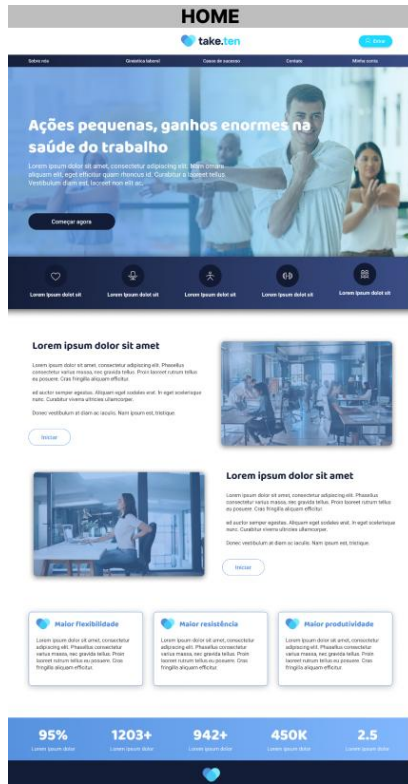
HOME

take.ten

Entrar

Sobre nós

Ginástica laboral

Casos de sucesso

Contato

Minha conta

Ações pequenas, ganhos enormes na saúde do trabalho

Lorem ipsum dolor sit amet, consectetur adipiscing elit. Nam ornare aliquam elit, eget efficitur quam rhoncus id. Curabitur a laoreet tellus. Vestibulum diam est, laoreet non elit ac.

Começar agora

Lorem Ipsum dolot sit

Lorem Ipsum dolot sit

Lorem Ipsum dolot sit

Lorem Ipsum dolot sit

Lorem Ipsum dolot sit

Lorem ipsum dolor sit amet

Lorem ipsum dolor sit amet, consectetur adipiscing elit. Phasellus consectetur varius massa, nec gravida tellus. Proin laoreet rutrum tellus eu posuere. Cras fringilla aliquam efficitur.

ed auctor semper egestas. Aliquam eget sodales erat. In eget scelerisque nunc. Curabitur viverra ultricies ullamcorper.

Donec vestibulum at diam ac iaculis. Nam ipsum est, tristique.

Iniciar

Lorem ipsum dolor sit amet

Lorem ipsum dolor sit amet, consectetur adipiscing elit. Phasellus consectetur varius massa, nec gravida tellus. Proin laoreet rutrum tellus eu posuere. Cras fringilla aliquam efficitur.

ed auctor semper egestas. Aliquam eget sodales erat. In eget scelerisque nunc. Curabitur viverra ultricies ullamcorper.

Donec vestibulum at diam ac iaculis. Nam ipsum est, tristique.

Iniciar

Maior flexibilidade

Lorem ipsum dolor sit amet, consectetur adipiscing elit. Phasellus consectetur varius massa, nec gravida tellus. Proin laoreet rutrum tellus eu posuere. Cras fringilla aliquam efficitur.

Maior resistência

Lorem ipsum dolor sit amet, consectetur adipiscing elit. Phasellus consectetur varius massa, nec gravida tellus. Proin laoreet rutrum tellus eu posuere. Cras fringilla aliquam efficitur.

Maior produtividade

Lorem ipsum dolor sit amet, consectetur adipiscing elit. Phasellus consectetur varius massa, nec gravida tellus. Proin laoreet rutrum tellus eu posuere. Cras fringilla aliquam efficitur.

95%
Lorem ipsum dolor

1203+
Lorem ipsum dolor

942+
Lorem ipsum dolor

450K
Lorem ipsum dolor

2.5
Lorem ipsum dolor